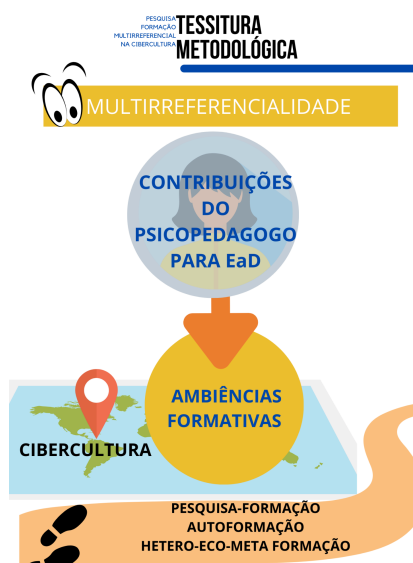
PESQUISA FORMAÇÃO MULTIRREFERENCIAL NA CIBERCULTURA

TESSITURA METODOLÓGICA

MULTIRREFERENCIALIDADE

CONTRIBUIÇÕES DO PSICOPEDAGOGO PARA EaD

AMBIÊNCIAS FORMATIVAS

CIBERCULTURA

PESQUISA-FORMAÇÃO
AUTOFORMAÇÃO
HETERO-ECO-META FORMAÇÃO